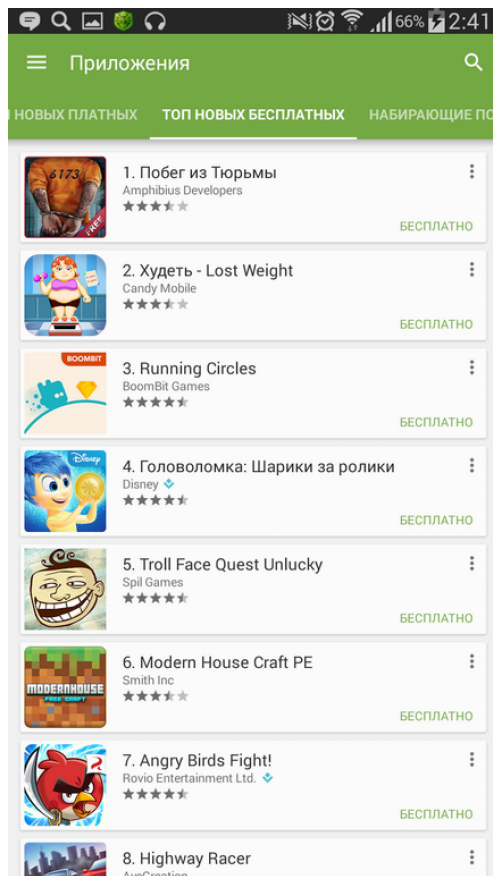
66% 2:41

Приложения

НОВЫХ ПЛАТНЫХ ТОП НОВЫХ БЕСПЛАТНЫХ НАБИРАЮЩИЕ ПО

6173
FREE
1. Побег из Тюрьмы
Amphibius Developers
БЕСПЛАТНО

2. Худеть - Lost Weight
Candy Mobile
БЕСПЛАТНО

BOOMBIT
3. Running Circles
BoomBit Games
БЕСПЛАТНО

Disney
4. Головоломка: Шарики за ролики
Disney
БЕСПЛАТНО

5. Troll Face Quest Unlucky
Spil Games
БЕСПЛАТНО

MODERNHOUSE
FREE CRAFT
6. Modern House Craft PE
Smith Inc
БЕСПЛАТНО

2
7. Angry Birds Fight!
Rovio Entertainment Ltd.
БЕСПЛАТНО

8. Highway Racer
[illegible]